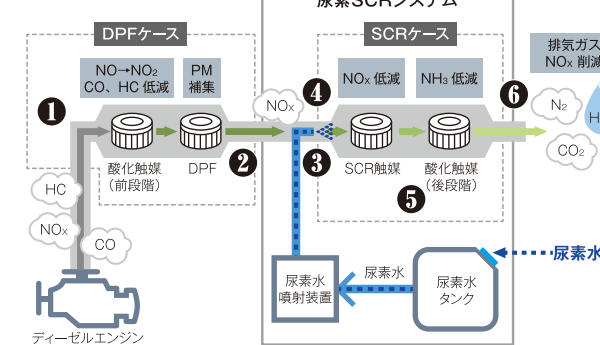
尿素SCRシステム

DPFケース

NO→NO₂
CO、HC 低減

PM
補集

❶

酸化触媒
（前段階）

DPF

NOx

❷

❹

❸

SCRケース

NOx 低減

NH₃ 低減

SCR触媒

酸化触媒
（後段階）

❺

❻

排気ガス
NOx 削減

N₂

H

CO₂

HC

NOx

CO

ディーゼルエンジン

尿素水
噴射装置

尿素水

尿素水
タンク

尿素水